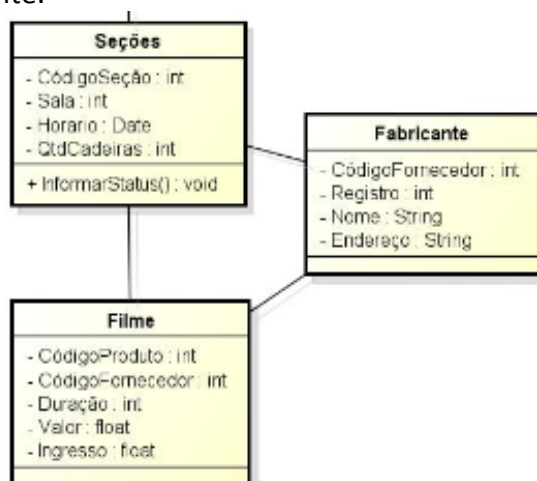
nte:

Seções
- CódigoSeção : int
- Sala : int
- Horario : Date
- QtdCadeiras : int
+ InformarStatus() : void

Fabricante
- CódigoFornecedor : int
- Registro : int
- Nome : String
- Endereço : String

Filme
- CódigoProduto : int
- CódigoFornecedor : int
- Duração : int
- Valor : float
- Ingresso : float